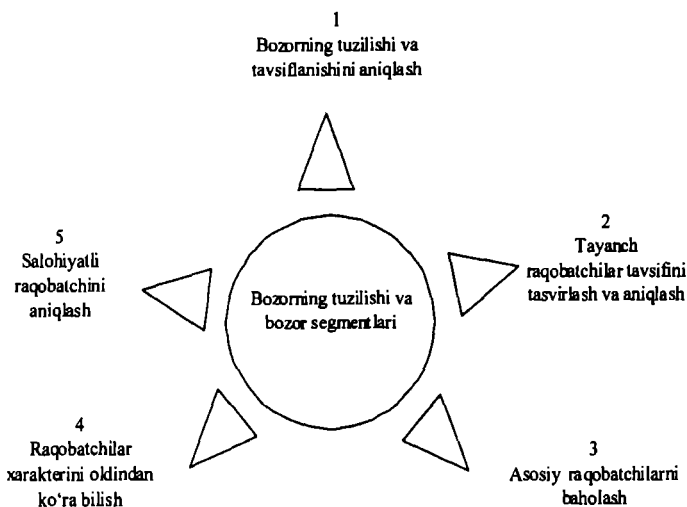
1
Bozorning tuzilishi va tavsiflanishini aniqlash

5
Salohiyatli raqobatchini aniqlash

Bozorning tuzilishi va bozor segmentlari

2
Tayanch raqobatchilar tavsifini tasvirlash va aniqlash

4
Raqobatchilar xarakterini oldindan ko'ra bilish

3
Asosiy raqobatchilarni baholash